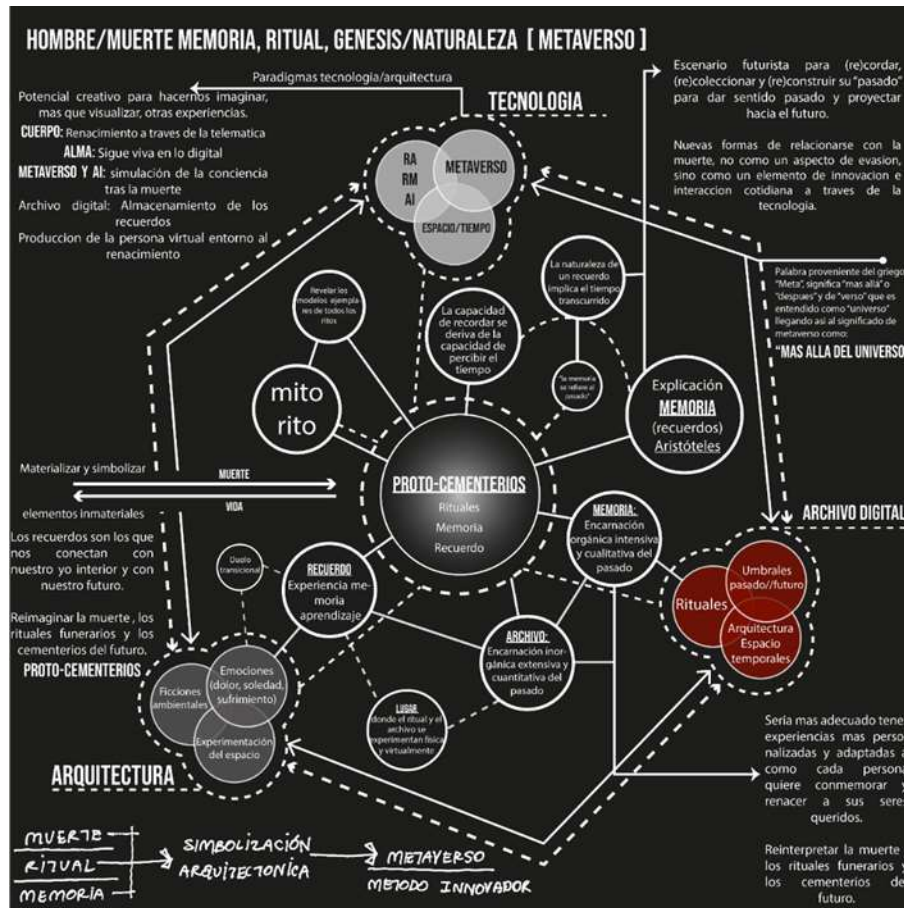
HOMBRE/MUERTE MEMORIA, RITUAL, GENESIS/NATURALEZA [ METAVERSO ]

Paradigmas tecnologia/arquitectura

Potencial creativo para hacernos imaginar, mas que visualizar, otras experiencias.

CUERPO: Renacimiento a traves de la telematica

ALMA: Sigue viva en lo digital

METAVERSO Y AI: simulación de la conciencia tras la muerte

Archivo digital: Almacenamiento de los recuerdos

Produccion de la persona virtual entorno al renacimiento

TECNOLOGIA

RA
RM
AI

METAVERSO

ESPACIO/TIEMPO

Escenario futurista para (re)cordar, (re)coleccionar y (re)construir su "pasado" para dar sentido pasado y proyectar hacia el futuro.

Nuevas formas de relacionarse con la muerte, no como un aspecto de evasion, sino como un elemento de innovacion e interaccion cotidiana a traves de la tecnologia.

Palabra proveniente del griego "Meta", significa "mas allá" o "despues" y de "verso" que es entendido como "universo" llegando asi al significado de metaverso como:

"MAS ALLA DEL UNIVERSO"

Revelar los modelos ejemplares de todos los ritos

La naturaleza de un recuerdo implica el tiempo transcurrido

La capacidad de recordar se deriva de la capacidad de percibir el tiempo

"la memoria se refiere al pasado"

mito
rito

Explicación
MEMORIA
(recuerdos)
Aristóteles

Materializar y simbolizar

MUERTE

VIDA

elementos inmateriales

PROTO-CEMENTERIOS
Rituales
Memoria
Recuerdo

Los recuerdos son los que nos conectan con nuestro yo interior y con nuestro futuro.

Reimaginar la muerte , los rituales funerarios y los cementerios del futuro.

PROTO-CEMENTERIOS

Duelo transicional

RECUERDO
Experiencia memoria aprendizaje

MEMORIA:
Encarnación orgánica intensiva y cualitativa del pasado

ARCHIVO DIGITAL

Umbrales pasado//futuro

Rituales

Arquitectura Espacio temporales

ARCHIVO:
Encarnación inorgánica extensiva y cuantitativa del pasado

Ficciones ambientales

Emociones (dolor, soledad, sufrimiento)

Experimentación del espacio

LUGAR
donde el ritual y el archivo se experimentan fisica y virtualmente

ARQUITECTURA

Seria mas adecuado tener experiencias mas personalizadas y adaptadas a como cada persona quiere conmemorar y renacer a sus seres queridos.

Reinterpretar la muerte , los rituales funerarios y los cementerios del futuro.

MUERTE
RITUAL
MEMORIA

SIMBOLIZACIÓN ARQUITECTONICA

METAVERSO
METODO INNOVADOR